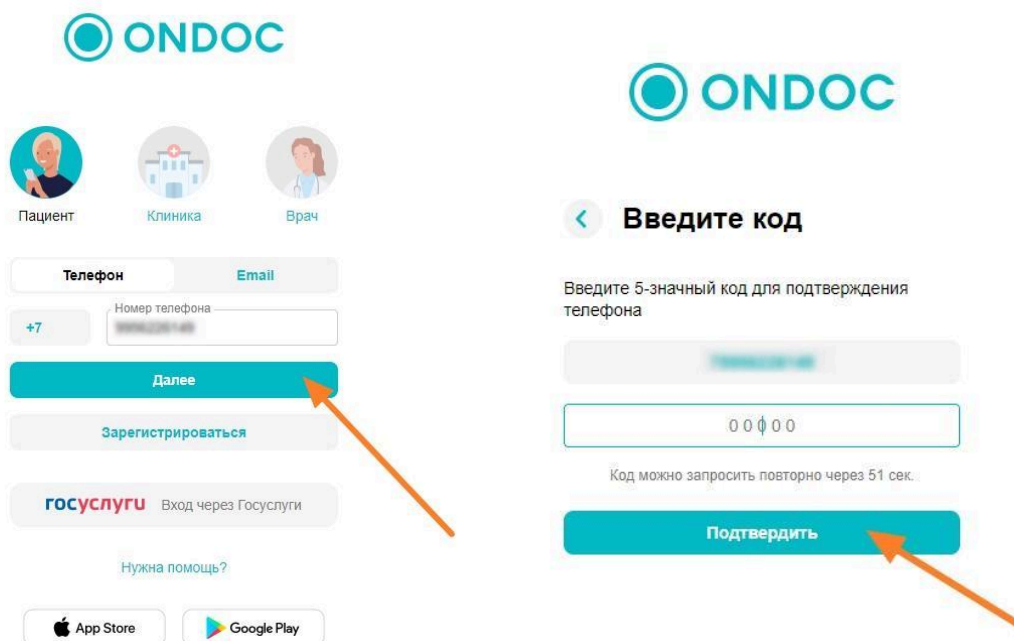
ONDOC

Пациент Клиника Врач

Телефон Email

+7 Номер телефона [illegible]

Далее

Зарегистрироваться

госуслуги Вход через Госуслуги

Нужна помощь?

App Store Google Play

ONDOC

Введите код

Введите 5-значный код для подтверждения телефона

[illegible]

00000

Код можно запросить повторно через 51 сек.

Подтвердить